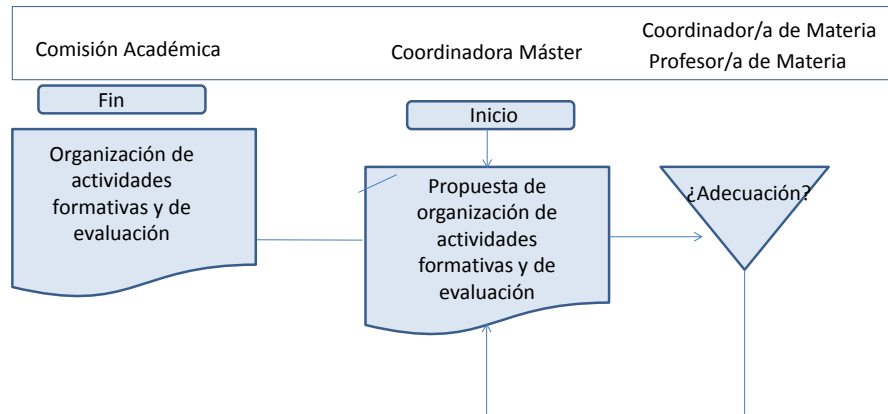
Comisión Académica

Coordinadora Máster

Coordinador/a de Materia
Profesor/a de Materia

Fin

Inicio

Organización de actividades formativas y de evaluación

Propuesta de organización de actividades formativas y de evaluación

¿Adecuación?